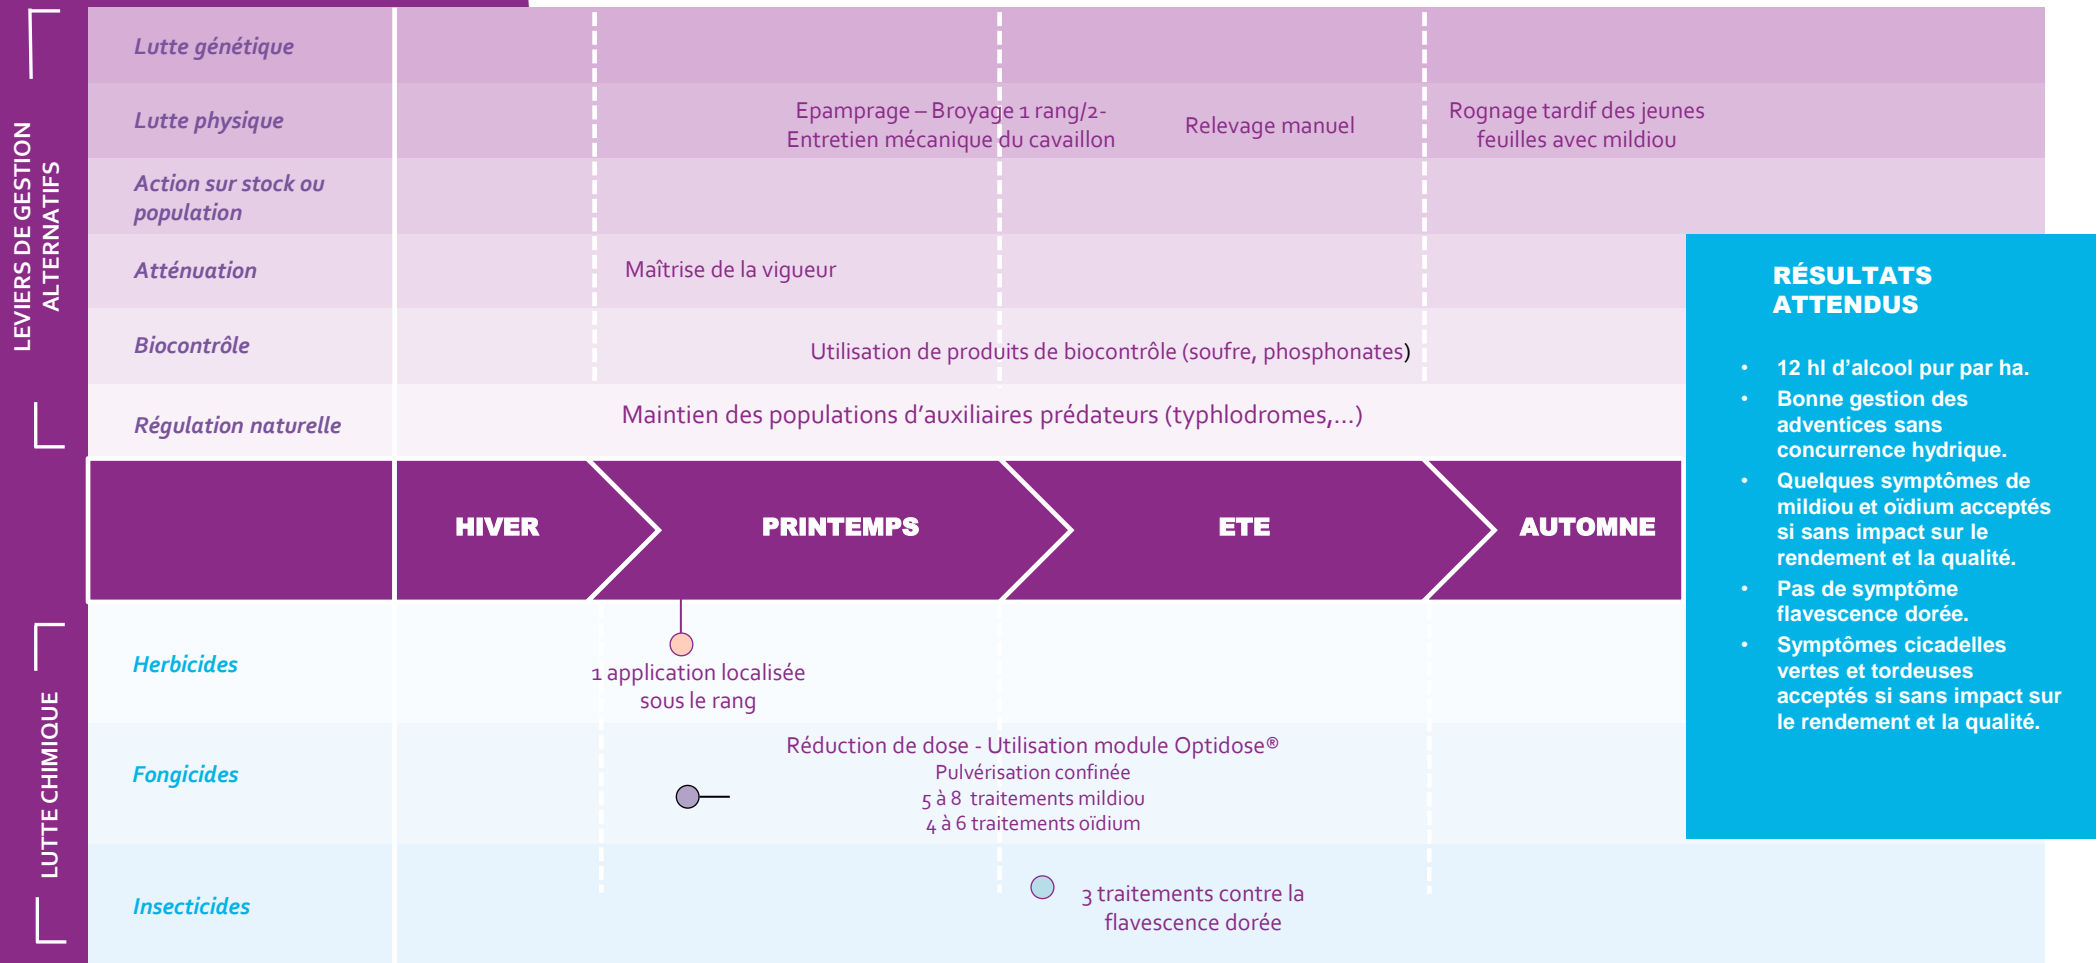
LEVIERS DE GESTION ALTERNATIFS

Lutte génétique

Lutte physique

Epamprage – Broyage 1 rang/2- Entretien mécanique du cavaillon

Relevage manuel

Rognage tardif des jeunes feuilles avec mildiou

Action sur stock ou population

Atténuation

Maîtrise de la vigueur

Biocontrôle

Utilisation de produits de biocontrôle (soufre, phosphonates)

Régulation naturelle

Maintien des populations d'auxiliaires prédateurs (typhlodromes,…)

HIVER

PRINTEMPS

ETE

AUTOMNE

LUTTE CHIMIQUE

Herbicides

1 application localisée sous le rang

Fongicides

Réduction de dose - Utilisation module Optidose®
Pulvérisation confinée
5 à 8 traitements mildiou
4 à 6 traitements oïdium

Insecticides

3 traitements contre la flavescence dorée

RÉSULTATS ATTENDUS

- 12 hl d'alcool pur par ha.
- Bonne gestion des adventices sans concurrence hydrique.
- Quelques symptômes de mildiou et oïdium acceptés si sans impact sur le rendement et la qualité.
- Pas de symptôme flavescence dorée.
- Symptômes cicadelles vertes et tordeuses acceptés si sans impact sur le rendement et la qualité.